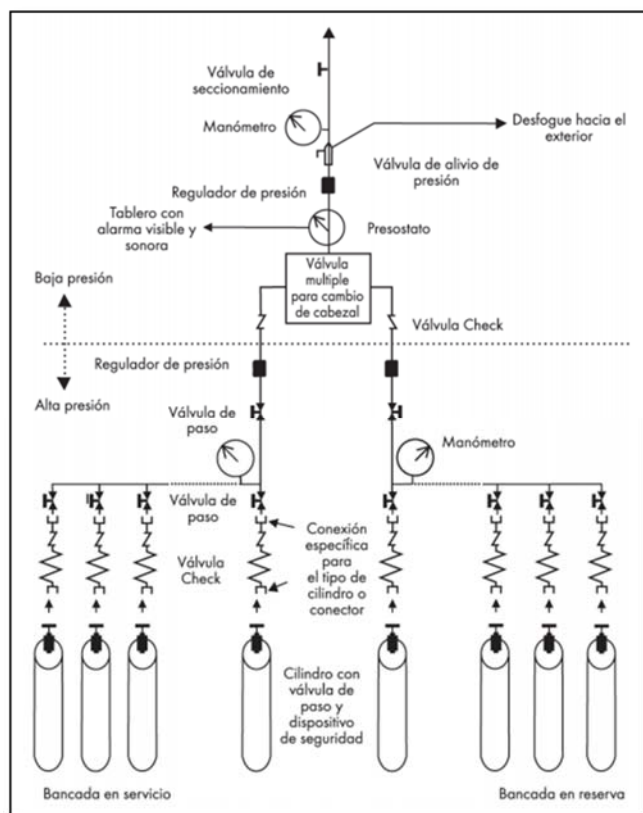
Válvula de seccionamiento

Manómetro

Desfogue hacia el exterior

Válvula de alivio de presión

Regulador de presión

Tablero con alarma visible y sonora

Presostato

Válvula multiple para cambio de cabezal

Baja presión

Válvula Check

Regulador de presión

Alta presión

Válvula de paso

Manómetro

Válvula de paso

Conexión específica para el tipo de cilindro o conector

Válvula Check

Cilindro con válvula de paso y dispositivo de seguridad

Bancada en servicio

Bancada en reserva